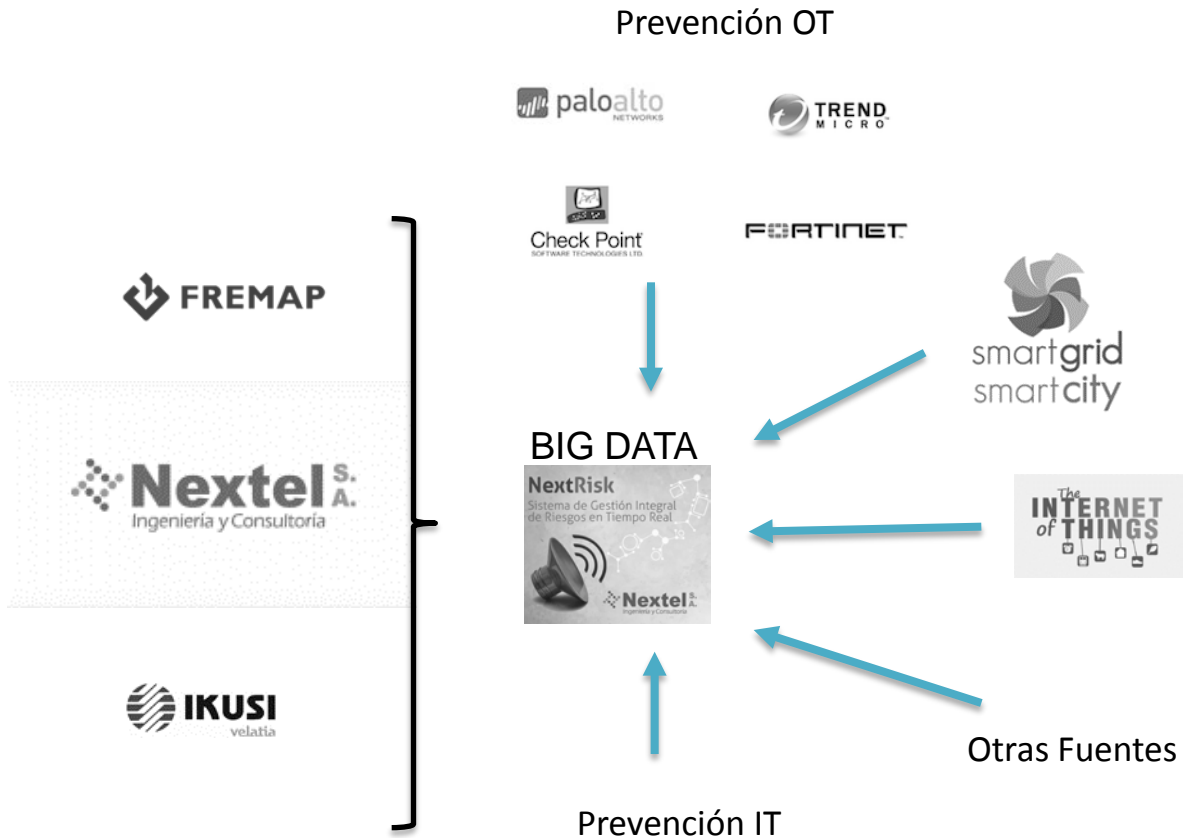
Prevención OT

paloalto NETWORKS

TREND MICRO

Check Point SOFTWARE TECHNOLOGIES LTD.

FORTINET

FREMAP

Nextel S.A. Ingeniería y Consultoría

IKUSI velatia

BIG DATA

NextRisk
Sistema de Gestión Integral de Riesgos en Tiempo Real
Nextel S.A. Ingeniería y Consultoría

smartgrid smartcity

The INTERNET of THINGS

Otras Fuentes

Prevención IT